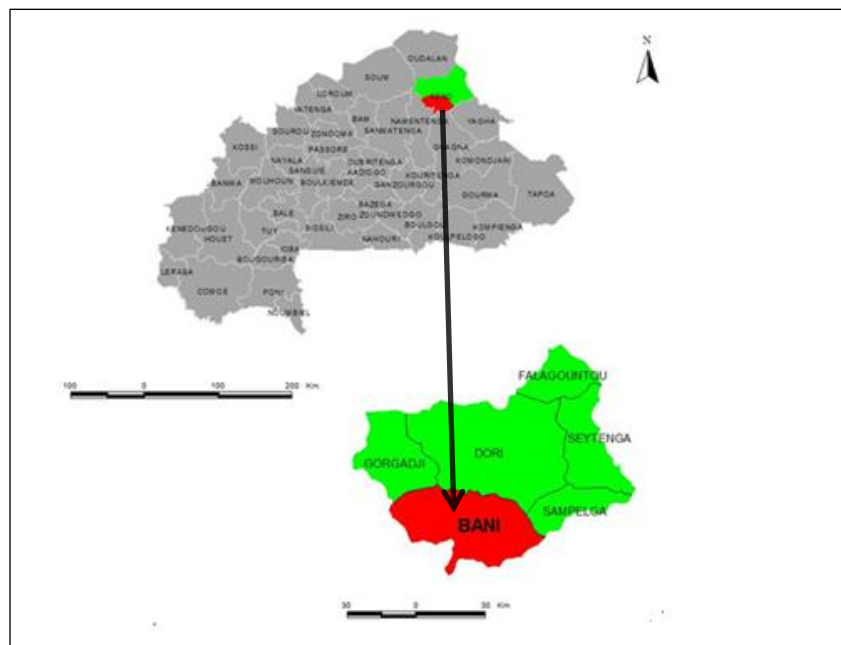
N

OUDALAN
SOUM
SENO
LOROUM
YATENGA
BAM
NAMENTENGA
YAGHA
SOUROU
ZONDOMA
SANMATENGA
KOSSI
PASSORE
GNAGNA
KOMONDJARI
NAYALA
OUBRITENGA
SANGUIE
KOURITENGA
BANWA
MOUHOUN
BOULKIEMDE
KADIOGO
GANZOURGOU
GOURMA
TAPOA
BAZEGA
KENEDOUGOU
BALE
ZIRO
ZOUNDWEOGO
KOMPIENGA
HOUET
TUY
SISSILI
BOULGOU
NAHOURI
KOULPELOGO
IOBA
LERABA
BOUGOURIBA
COMOE
PONI
NOUMBIEL

100 0 100 200 Km

FALAGOUNTOU
DORI
SEYTENGA
GORGADJI
SAMPELGA
BANI

30 0 30 Km